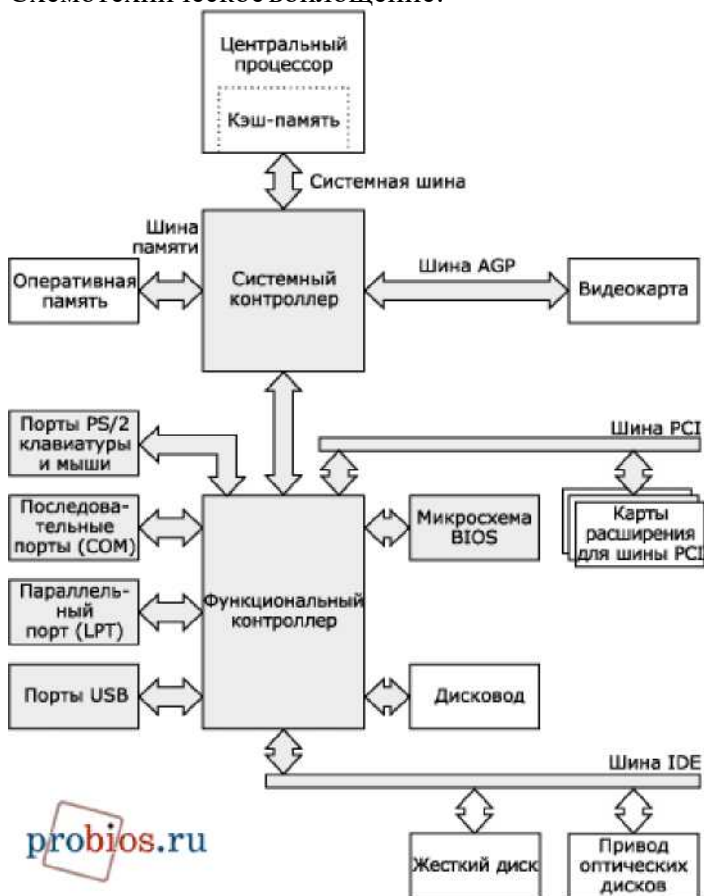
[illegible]

Центральный процессор

Кэш-память

Системная шина

Шина памяти

Оперативная память

Системный контроллер

Шина AGP

Видеокарта

Порты PS/2 клавиатуры и мыши

Шина PCI

Последовательные порты (COM)

Микросхема BIOS

Карты расширения для шины PCI

Параллельный порт (LPT)

Функциональный контроллер

Порты USB

Дисковод

Шина IDE

probios.ru

Жесткий диск

Привод оптических дисков